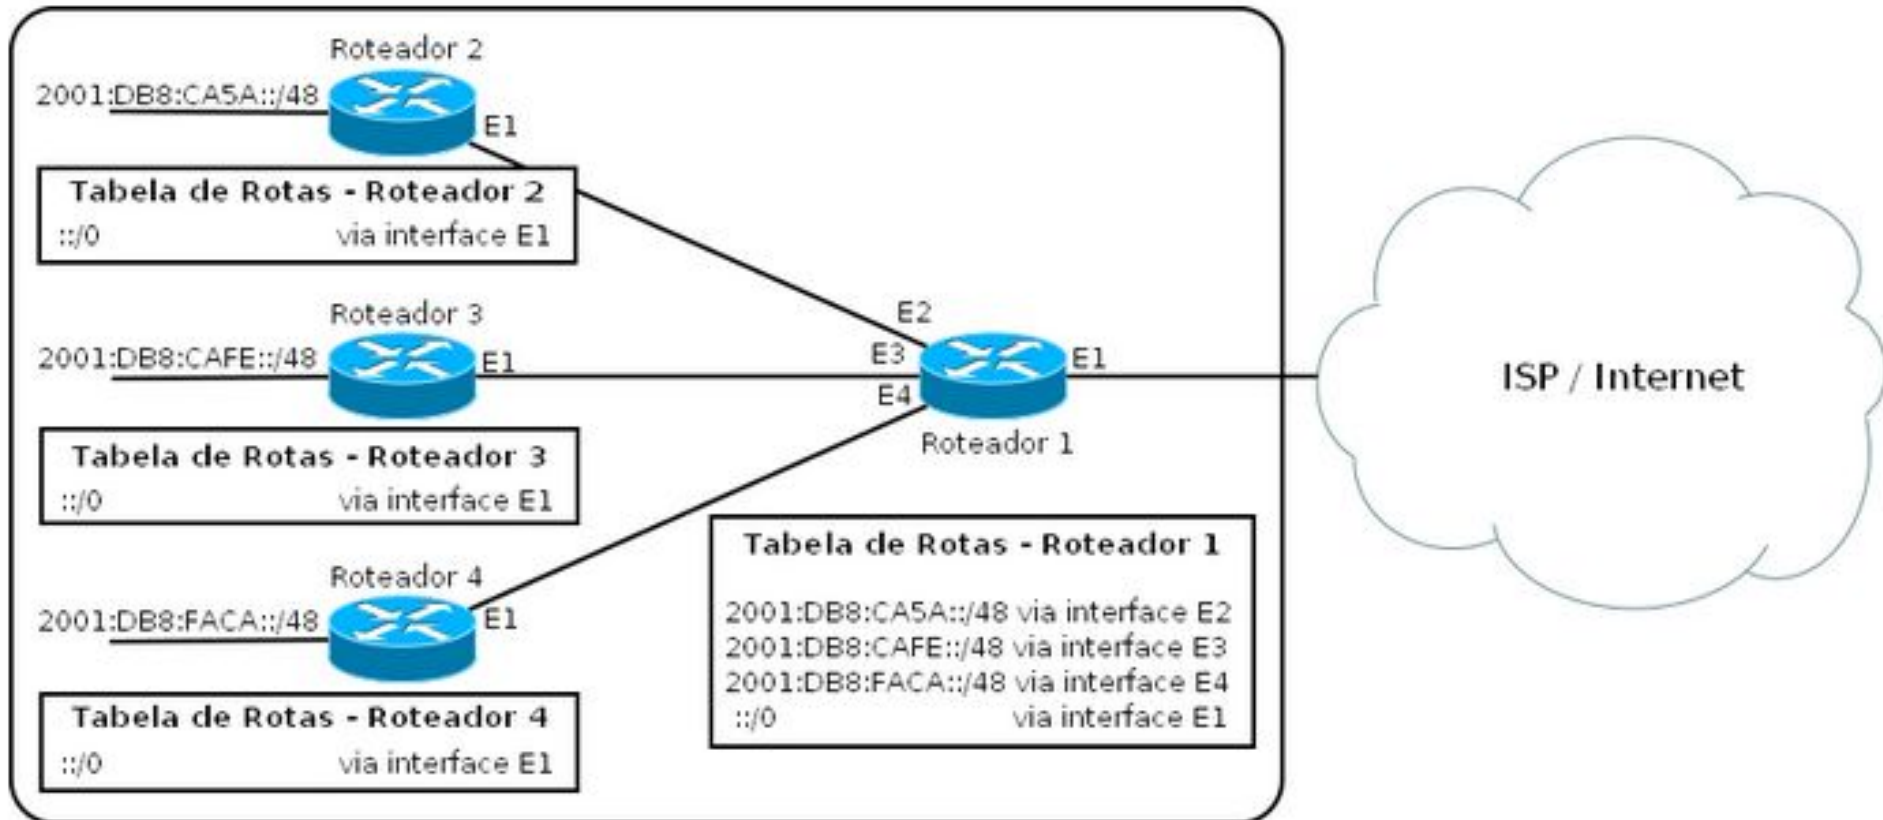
Roteador 2

2001:DB8:CA5A::/48

E1

Tabela de Rotas - Roteador 2

::/0 via interface E1

Roteador 3

2001:DB8:CAFE::/48

E1

Tabela de Rotas - Roteador 3

::/0 via interface E1

Roteador 4

2001:DB8:FACA::/48

E1

Tabela de Rotas - Roteador 4

::/0 via interface E1

E2

E3

E4

E1

Roteador 1

Tabela de Rotas - Roteador 1

2001:DB8:CA5A::/48 via interface E2
2001:DB8:CAFE::/48 via interface E3
2001:DB8:FACA::/48 via interface E4
::/0 via interface E1

ISP / Internet